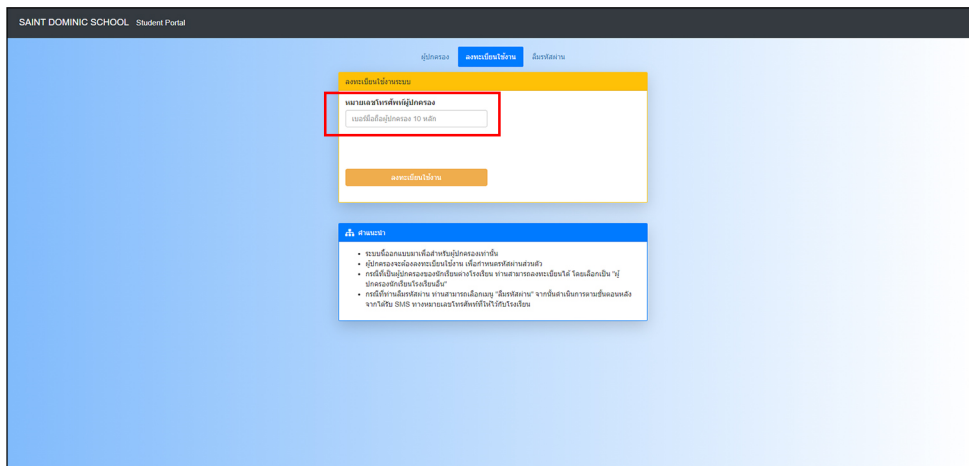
SAINT DOMINIC SCHOOL Student Portal

ผู้ปกครอง ลงทะเบียนใช้งาน ลืมรหัสผ่าน

ลงทะเบียนใช้งานระบบ

หมายเลขโทรศัพท์ผู้ปกครอง

เบอร์มือถือผู้ปกครอง 10 หลัก

ลงทะเบียนใช้งาน

คำแนะนำ

- ระบบนี้ออกแบบมาเพื่อสำหรับผู้ปกครองเท่านั้น
- ผู้ปกครองจะต้องลงทะเบียนใช้งาน เพื่อกำหนดรหัสผ่านส่วนตัว
- กรณีที่เป็นผู้ปกครองของนักเรียนต่างโรงเรียน ท่านสามารถลงทะเบียนได้ โดยเลือกเป็น "ผู้ปกครองนักเรียนโรงเรียนอื่น"
- กรณีที่ท่านลืมรหัสผ่าน ท่านสามารถเลือกเมนู "ลืมรหัสผ่าน" จากนั้นดำเนินการตามขั้นตอนหลังจากได้รับ SMS ทางหมายเลขโทรศัพท์ที่ให้ไว้กับโรงเรียน